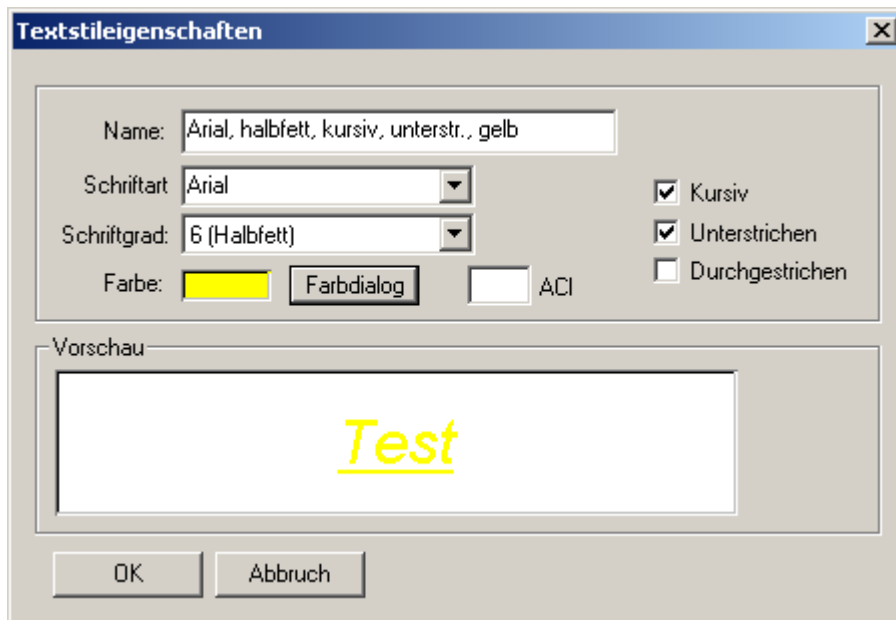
Textstileigenschaften

X

Name: Arial, halbfett, kursiv, unterstr., gelb

Schriftart Arial

Schriftgrad: 6 (Halbfett)

Farbe: Farbdialog ACI

Kursiv

Unterstrichen

Durchgestrichen

Vorschau

Test

OK

Abbruch